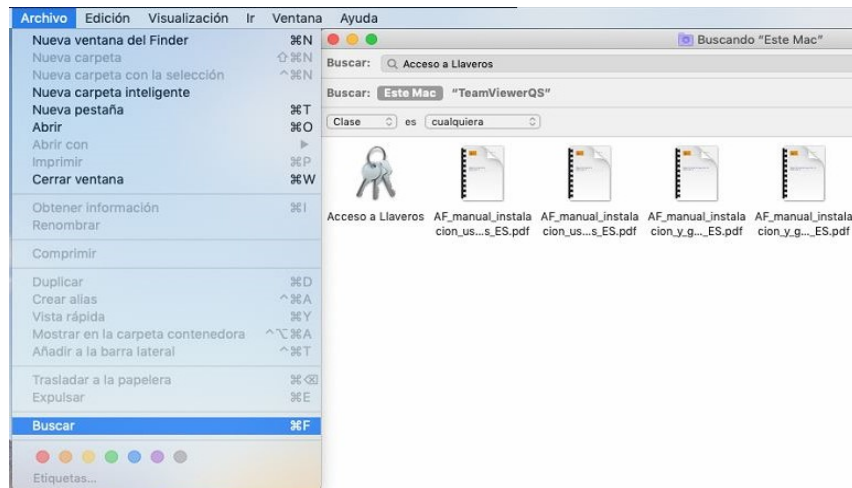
Archivo Edición Visualización Ir Ventana Ayuda

Nueva ventana del Finder ⌘N
Nueva carpeta ⇧⌘N
Nueva carpeta con la selección ^⌘N
Nueva carpeta inteligente
Nueva pestaña ⌘T
Abrir ⌘O
Abrir con ▶
Imprimir ⌘P
Cerrar ventana ⌘W

Obtener información ⌘I
Renombrar

Comprimir

Duplicar ⌘D
Crear alias ^⌘A
Vista rápida ⌘Y
Mostrar en la carpeta contenedora ^⌥⌘A
Añadir a la barra lateral ^⌘T

Trasladar a la papelera ⌘⌫
Expulsar ⌘E

Buscar ⌘F

Etiquetas...

Buscando "Este Mac"

Buscar: Acceso a Llaveros

Buscar: Este Mac "TeamViewerQS"

Clase es cualquiera

Acceso a Llaveros

AF_manual_instalacion_us...s_ES.pdf

AF_manual_instalacion_us...s_ES.pdf

AF_manual_instalacion_y_g..._ES.pdf

AF_manual_instalacion_y_g..._ES.pdf